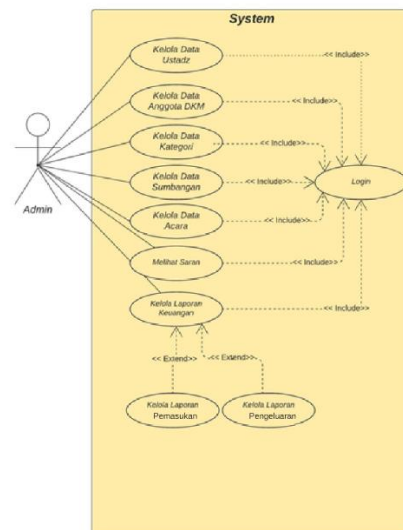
System

Kelola Data Ustadz

<< Include>>

Kelola Data Anggota DKM

<< Include>>

Kelola Data Kategori

<< Include>>

Kelola Data Sumbangan

<< Include>>

Login

Admin

Kelola Data Acara

<< Include>>

Melihat Saran

<< Include>>

Kelola Laporan Keuangan

<< Include>>

<< Extend>>

<< Extend>>

Kelola Laporan Pemasukan

Kelola Laporan Pengeluaran